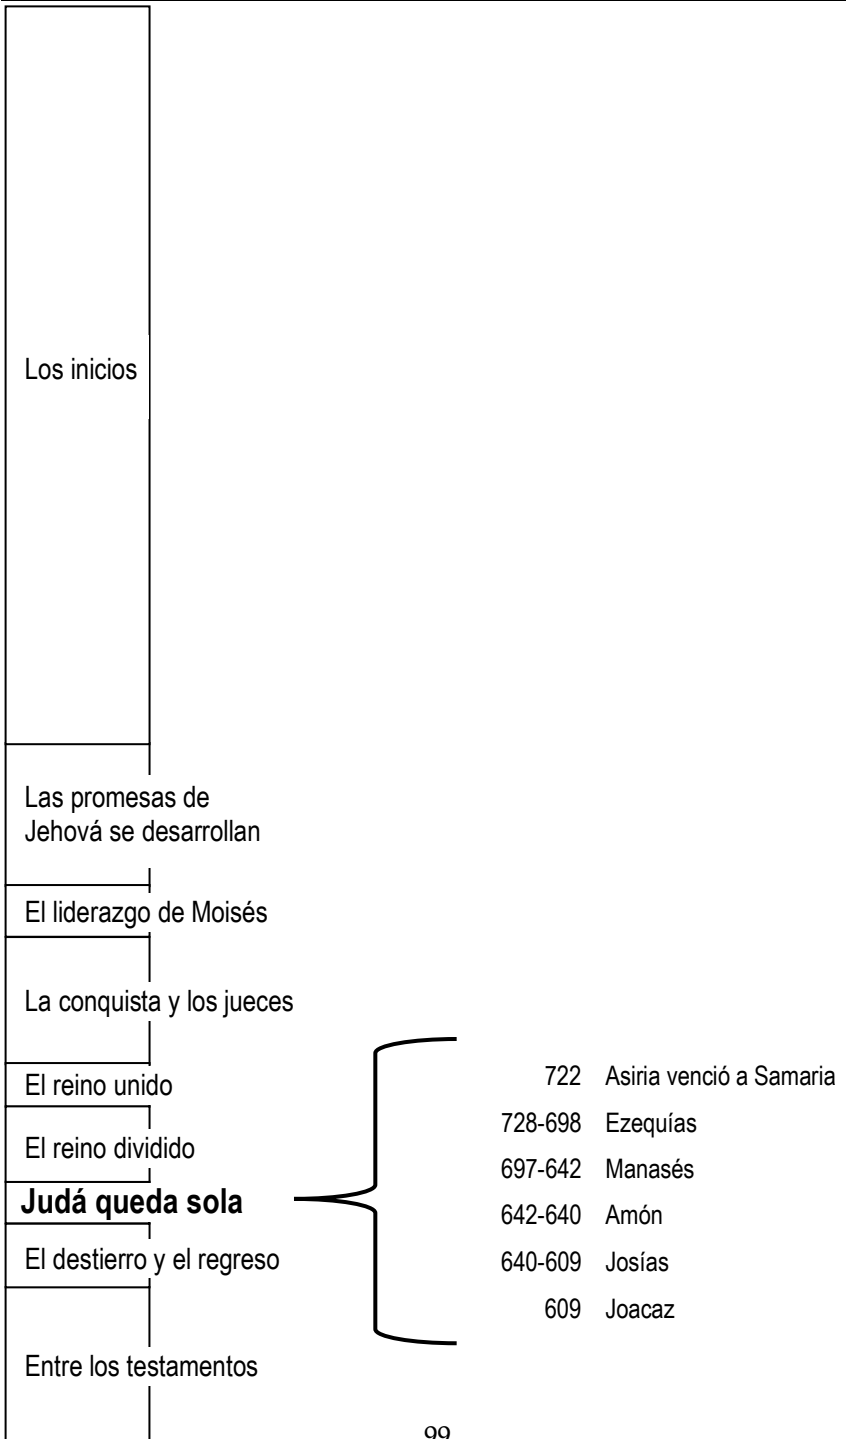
Los inicios

Las promesas de Jehová se desarrollan

El liderazgo de Moisés

La conquista y los jueces

El reino unido

El reino dividido

**Judá queda sola**

El destierro y el regreso

Entre los testamentos

722 Asiria venció a Samaria

728-698 Ezequías

697-642 Manasés

642-640 Amón

640-609 Josías

609 Joacaz

99